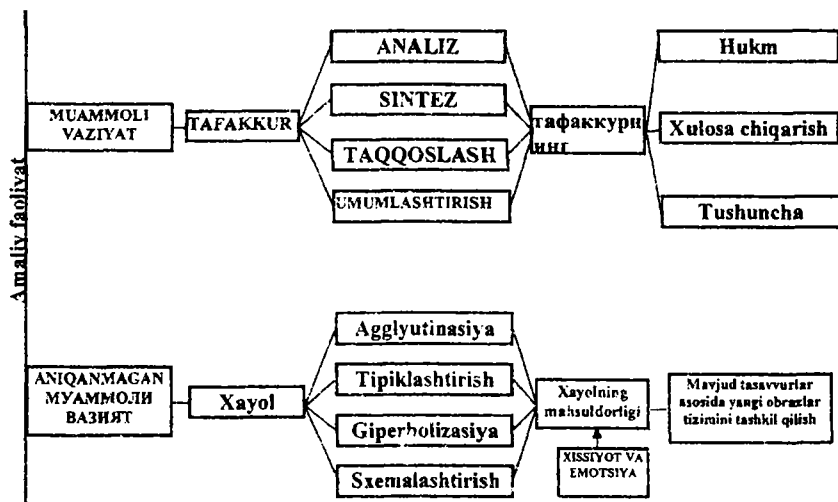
Amaliy faoliyat

MUAMMOLI VAZIYAT

TAFAKKUR

ANALIZ

SINTEZ

TAQQOSLASH

UMUMLASHTIRISH

тафаккурнинг

Hukm

Xulosa chiqarish

Tushuncha

ANIQANMAGAN МУАММОЛИ ВАЗИЯТ

Xayol

Agglyutinasiya

Tipiklashtirish

Giperbolizasiya

Sxemalashtirish

Xayolning mahsuldorligi

XISSIYOT VA EMOTSIYA

Mavjud tasavvurlar asosida yangi obrazlar tizimini tashkil qilish